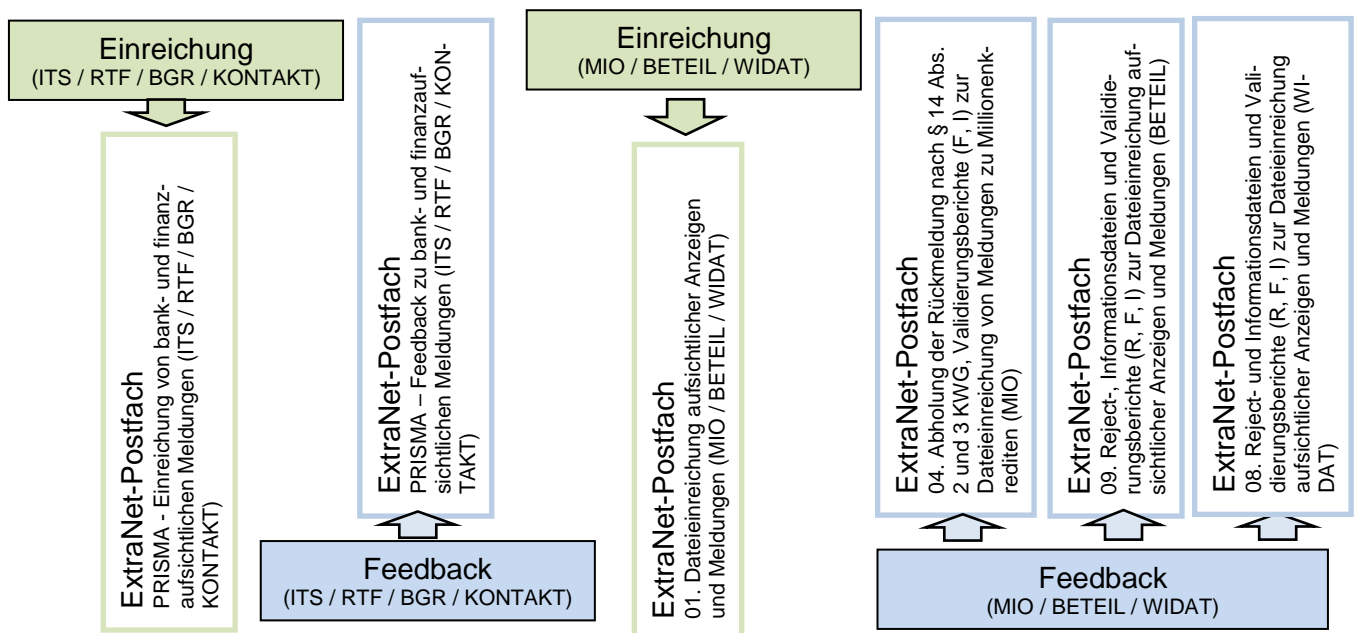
Einreichung
(ITS / RTF / BGR / KONTAKT)

ExtraNet-Postfach
PRISMA - Einreichung von bank- und finanzaufsichtlichen Meldungen (ITS / RTF / BGR / KONTAKT)

ExtraNet-Postfach
PRISMA – Feedback zu bank- und finanzaufsichtlichen Meldungen (ITS / RTF / BGR / KONTAKT)

Feedback
(ITS / RTF / BGR / KONTAKT)

Einreichung
(MIO / BETEIL / WIDAT)

ExtraNet-Postfach
01. Dateieinreichung aufsichtlicher Anzeigen und Meldungen (MIO / BETEIL / WIDAT)

ExtraNet-Postfach
04. Abholung der Rückmeldung nach § 14 Abs. 2 und 3 KWG, Validierungsberichte (F, I) zur Dateieinreichung von Meldungen zu Millionenkrediten (MIO)

ExtraNet-Postfach
09. Reject-, Informationsdateien und Validierungsberichte (R, F, I) zur Dateieinreichung aufsichtlicher Anzeigen und Meldungen (BETEIL)

ExtraNet-Postfach
08. Reject- und Informationsdateien und Validierungsberichte (R, F, I) zur Dateieinreichung aufsichtlicher Anzeigen und Meldungen (WIDAT)

Feedback
(MIO / BETEIL / WIDAT)